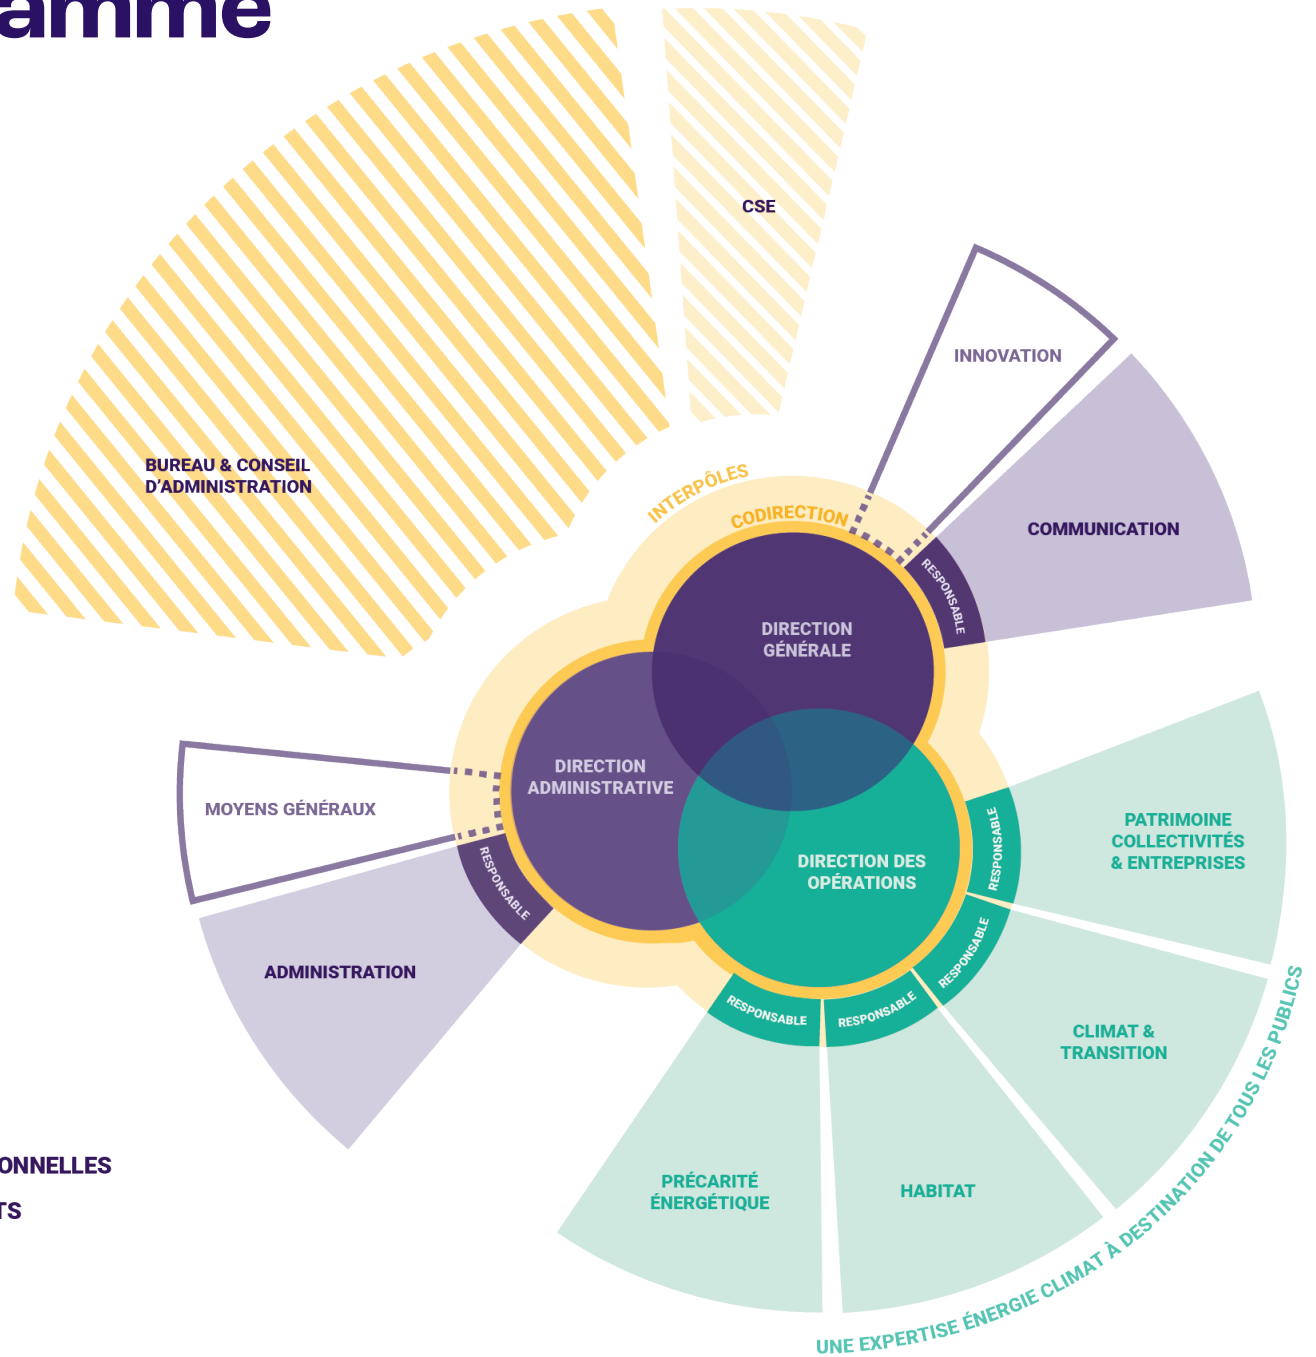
amme

CSE

INNOVATION

BUREAU & CONSEIL D'ADMINISTRATION

INTERPÔLES

CODIRECTION

COMMUNICATION

RESPONSABLE

DIRECTION GÉNÉRALE

DIRECTION ADMINISTRATIVE

MOYENS GÉNÉRAUX

RESPONSABLE

DIRECTION DES OPÉRATIONS

RESPONSABLE

PATRIMOINE COLLECTIVITÉS & ENTREPRISES

RESPONSABLE

CLIMAT & TRANSITION

ADMINISTRATION

RESPONSABLE

RESPONSABLE

PRÉCARITÉ ÉNERGÉTIQUE

HABITAT

ONNELLES

TS

UNE EXPERTISE ÉNERGIE CLIMAT À DESTINATION DE TOUS LES PUBLICS